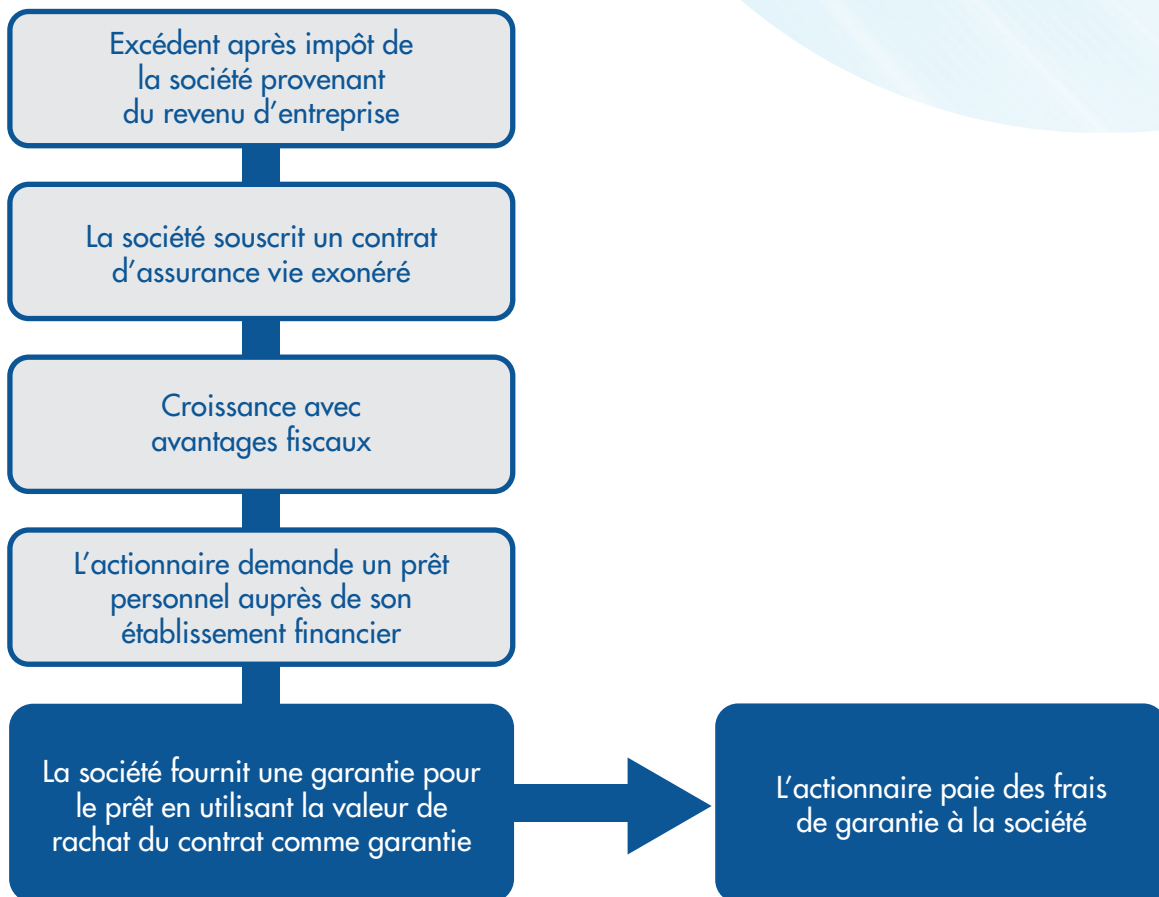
Excédent après impôt de la société provenant du revenu d’entreprise

La société souscrit un contrat d’assurance vie exonéré

Croissance avec avantages fiscaux

L’actionnaire demande un prêt personnel auprès de son établissement financier

La société fournit une garantie pour le prêt en utilisant la valeur de rachat du contrat comme garantie

L’actionnaire paie des frais de garantie à la société